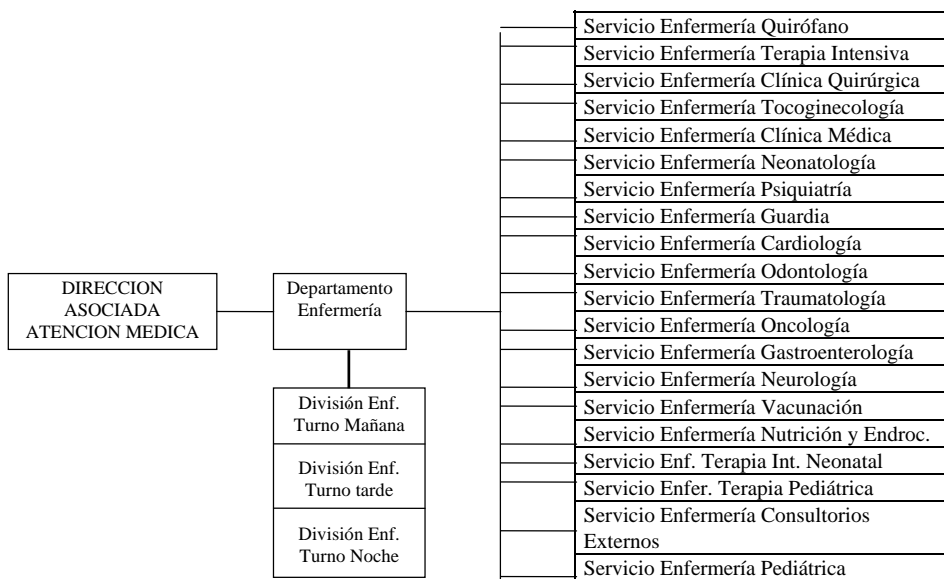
DIRECCION ASOCIADA ATENCION MEDICA

Departamento Enfermería

División Enf. Turno Mañana

División Enf. Turno tarde

División Enf. Turno Noche

Servicio Enfermería Quirófano
Servicio Enfermería Terapia Intensiva
Servicio Enfermería Clínica Quirúrgica
Servicio Enfermería Tocoginecología
Servicio Enfermería Clínica Médica
Servicio Enfermería Neonatología
Servicio Enfermería Psiquiatría
Servicio Enfermería Guardia
Servicio Enfermería Cardiología
Servicio Enfermería Odontología
Servicio Enfermería Traumatología
Servicio Enfermería Oncología
Servicio Enfermería Gastroenterología
Servicio Enfermería Neurología
Servicio Enfermería Vacunación
Servicio Enfermería Nutrición y Endroc.
Servicio Enf. Terapia Int. Neonatal
Servicio Enfer. Terapia Pediátrica
Servicio Enfermería Consultorios Externos
Servicio Enfermería Pediátrica